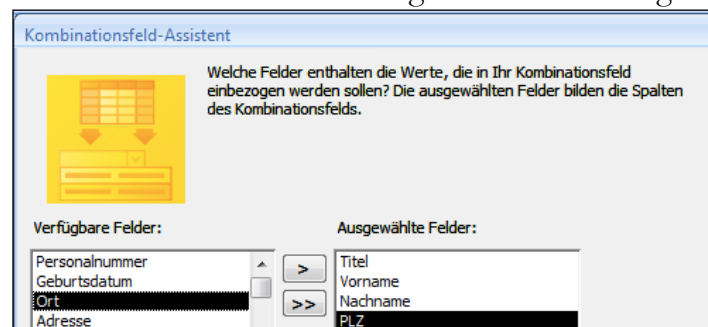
Kombinationsfeld-Assistent

Welche Felder enthalten die Werte, die in Ihr Kombinationsfeld einbezogen werden sollen? Die ausgewählten Felder bilden die Spalten des Kombinationsfelds.

Verfügbare Felder:

Personalnummer
Geburtsdatum
Ort
Adresse

>
>>

Ausgewählte Felder:

Titel
Vorname
Nachname
PLZ